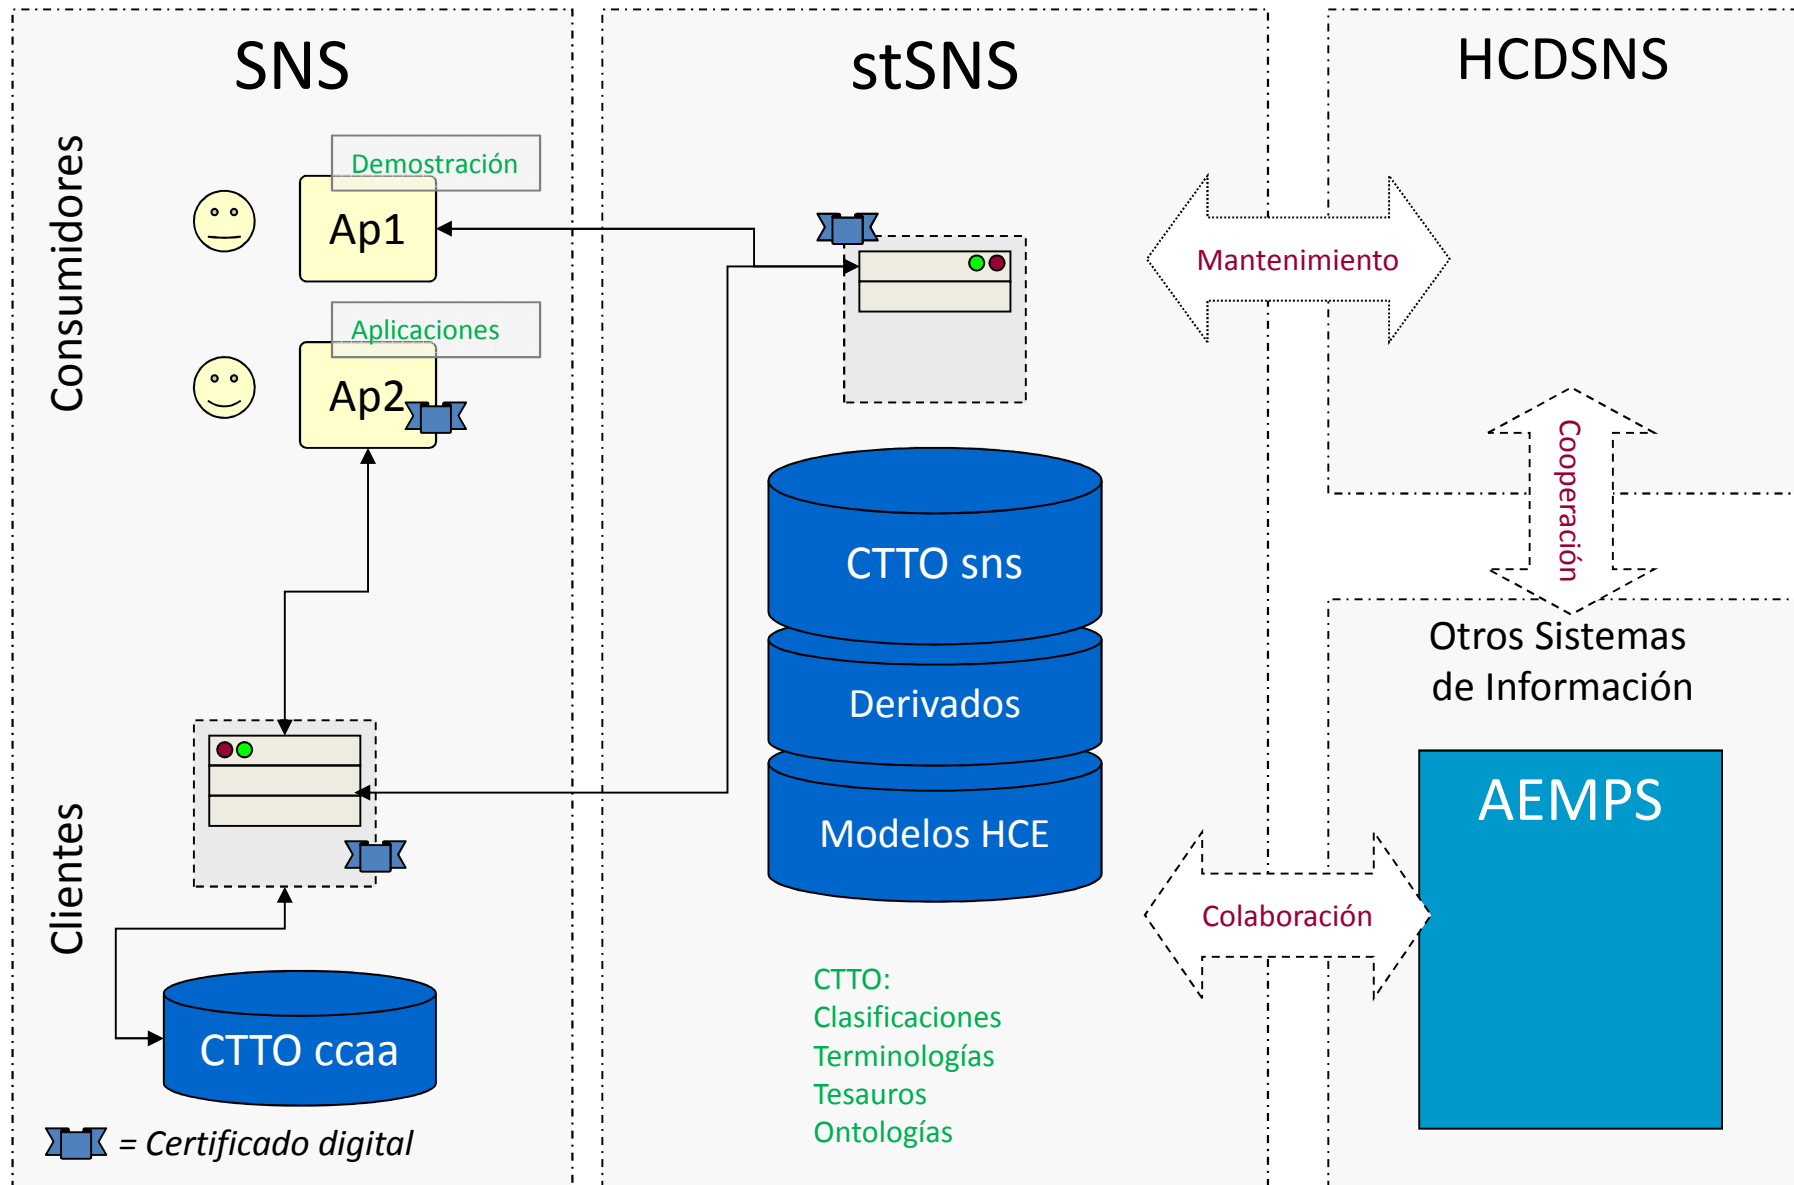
SNS

stSNS

HCDSNS

Consumidores

Demostración

Ap1

Aplicaciones

Ap2

Mantenimiento

Cooperación

CTTO sns

Derivados

Modelos HCE

Otros Sistemas de Información

AEMPS

Clientes

Colaboración

CTTO ccaa

CTTO:
Clasificaciones
Terminologías
Tesauros
Ontologías

= Certificado digital